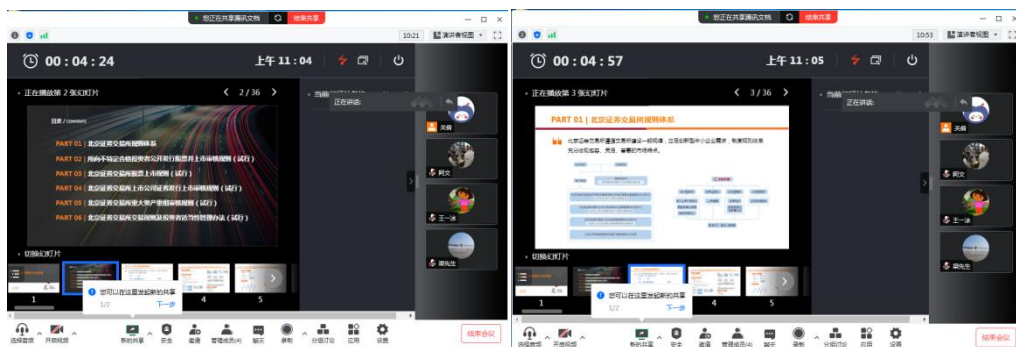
您正在共享腾讯文档 结束共享

10:21 演讲者视图

00 : 04 : 24

上午 11 : 04

正在播放第 2 张幻灯片

2 / 36

当前

正在讲话:

目录 / CONTENTS

PART 01 | 北京证券交易所规则体系

PART 02 | 面向不特定合格投资者公开发行股票并上市审核规则（试行）

PART 03 | 北京证券交易所股票上市规则（试行）

PART 04 | 北京证券交易所上市公司证券发行上市审核规则（试行）

PART 05 | 北京证券交易所重大资产重组审核规则（试行）

PART 06 | 北京证券交易所投资者适当性管理办法（试行）

切换幻灯片

1 2 3 4 5

您可以在这里发起新的共享

1/2 下一步

关肩

阿文

王一冰

梁先生

选择音频 开启视频 新的共享 安全 邀请 管理成员(4) 聊天 录制 分组讨论 应用 设置

结束会议

您正在共享腾讯文档 结束共享

10:53 演讲者视图

00 : 04 : 57

上午 11 : 05

正在播放第 3 张幻灯片

3 / 36

当前

正在讲话:

PART 01 | 北京证券交易所规则体系

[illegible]

切换幻灯片

1 2 3 4 5

您可以在这里发起新的共享

1/2 下一步

关肩

阿文

王一冰

梁先生

选择音频 开启视频 新的共享 安全 邀请 管理成员(4) 聊天 录制 分组讨论 应用 设置

结束会议